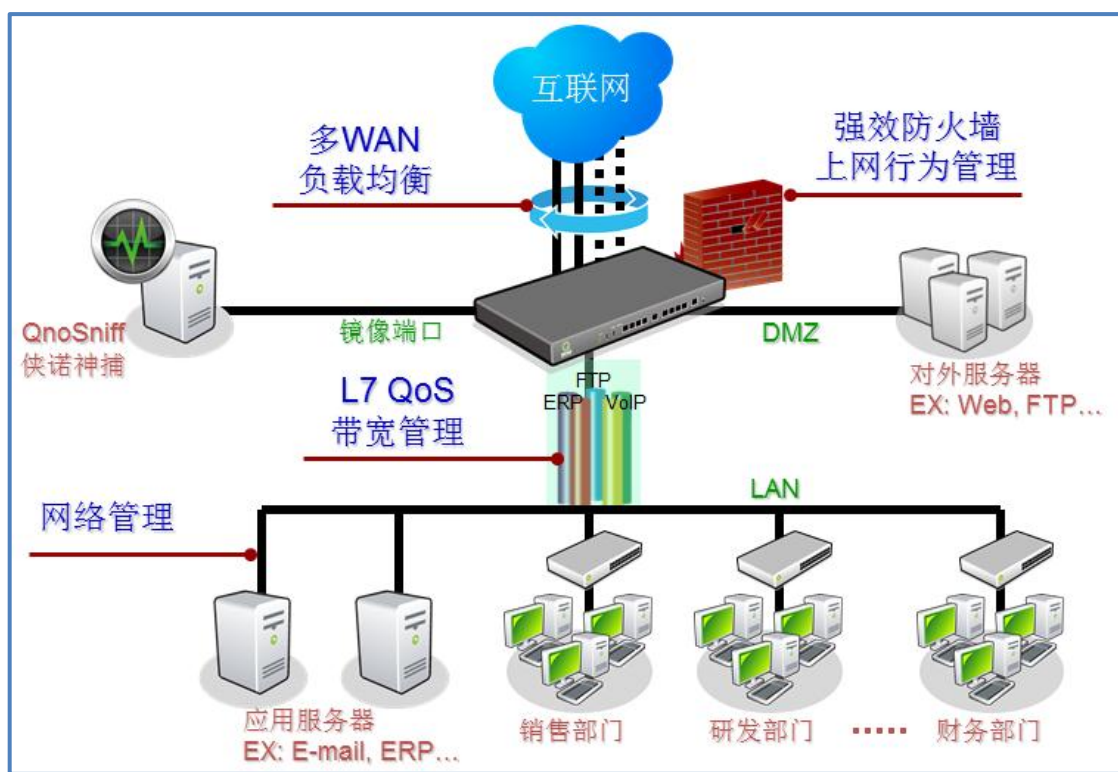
互联网

多WAN
负载均衡

强效防火墙
上网行为管理

QnoSniff
侠诺神捕

镜像端口

DMZ

对外服务器
EX: Web, FTP…

L7 QoS
带宽管理

FTP
ERP
VoIP

LAN

网络管理

应用服务器
EX: E-mail, ERP…

销售部门

研发部门

……

财务部门